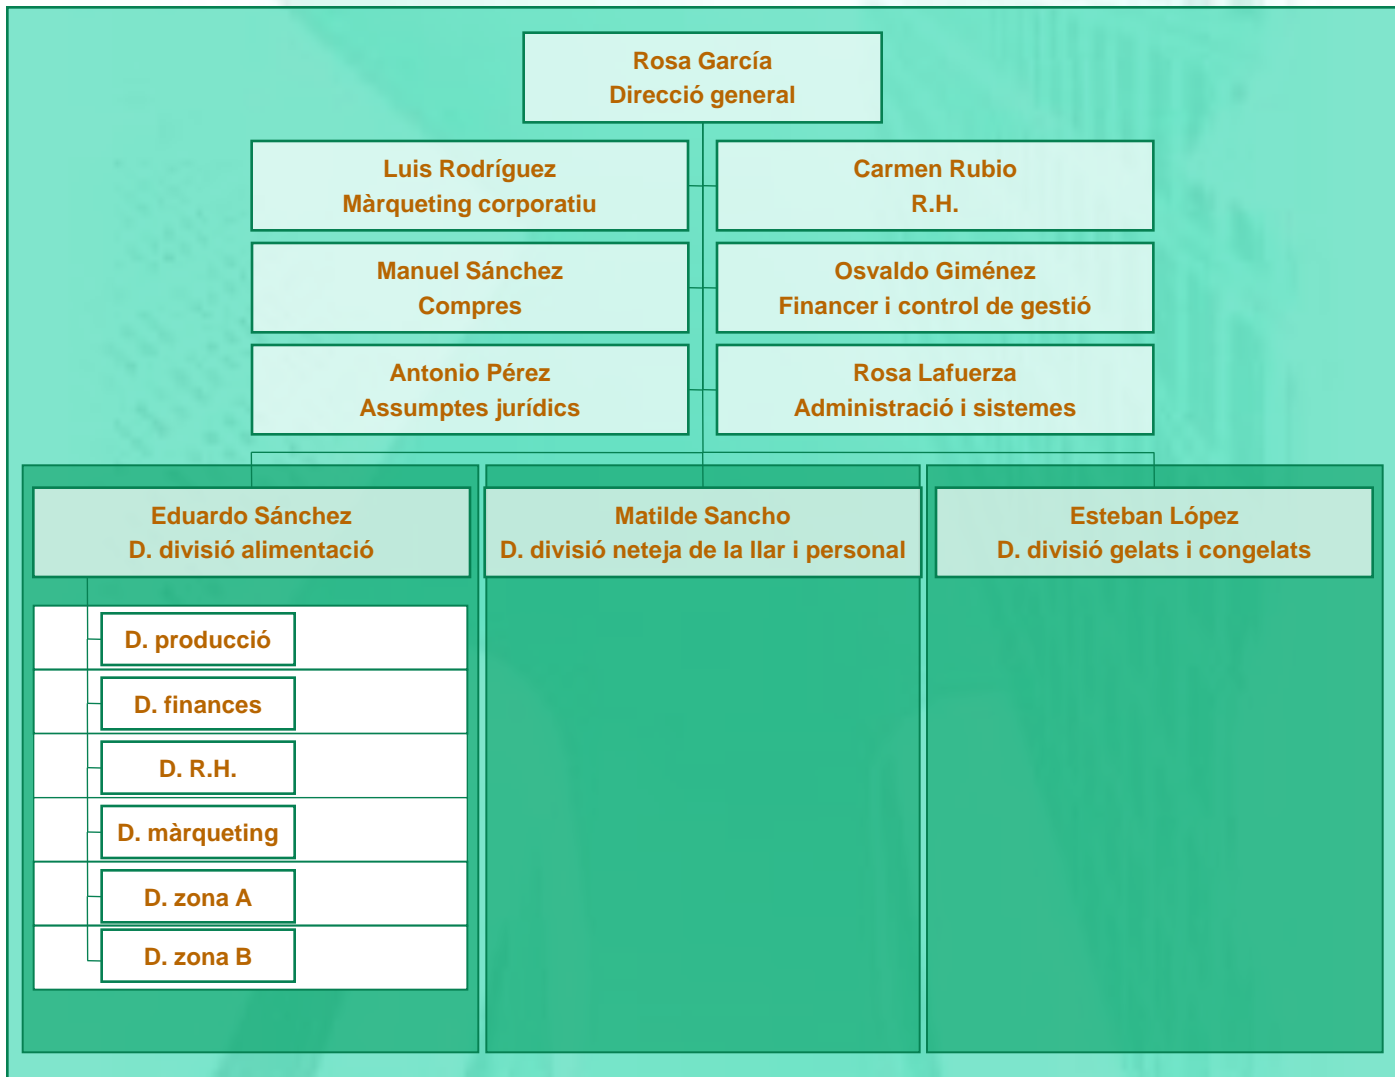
Rosa García
Direcció general

Luis Rodríguez
Màrqueting corporatiu

Carmen Rubio
R.H.

Manuel Sánchez
Compres

Osvaldo Giménez
Financer i control de gestió

Antonio Pérez
Assumptes jurídics

Rosa Lafuerza
Administració i sistemes

Eduardo Sánchez
D. divisió alimentació

Matilde Sancho
D. divisió neteja de la llar i personal

Esteban López
D. divisió gelats i congelats

D. producció

D. finances

D. R.H.

D. màrqueting

D. zona A

D. zona B